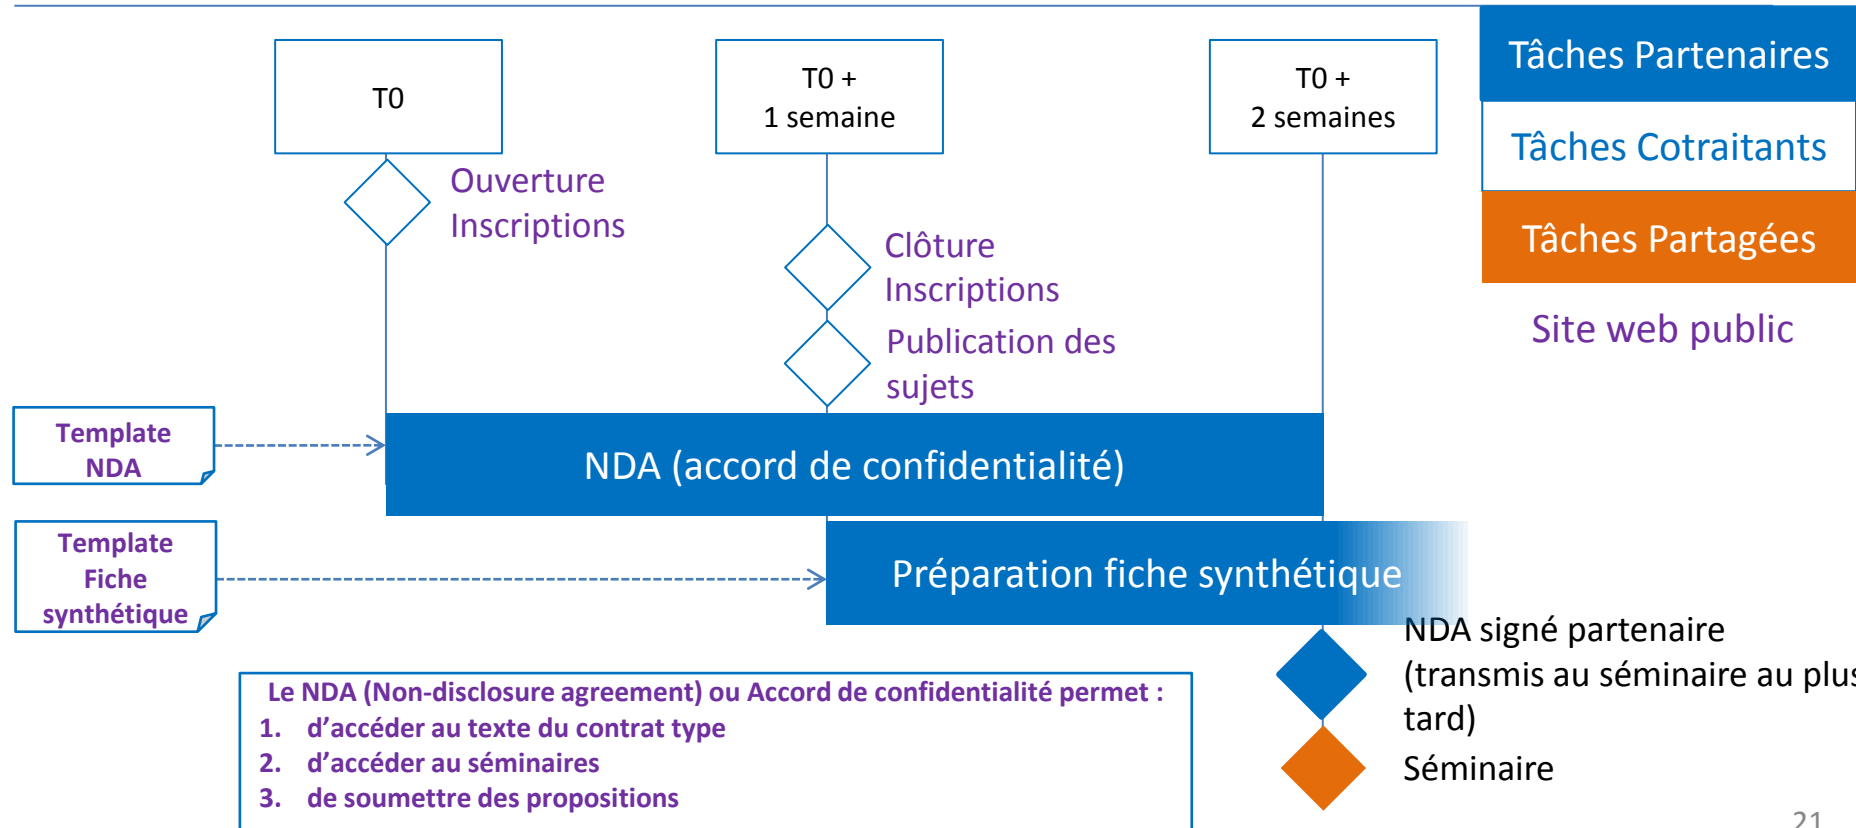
T0

T0 +
1 semaine

T0 +
2 semaines

Tâches Partenaires

Tâches Cotraitants

Tâches Partagées

Site web public

Ouverture
Inscriptions

Clôture
Inscriptions

Publication des
sujets

Template
NDA

NDA (accord de confidentialité)

Template
Fiche
synthétique

Préparation fiche synthétique

NDA signé partenaire
(transmis au séminaire au plus
tard)

Séminaire

Le NDA (Non-disclosure agreement) ou Accord de confidentialité permet :
1. d'accéder au texte du contrat type
2. d'accéder au séminaires
3. de soumettre des propositions

21